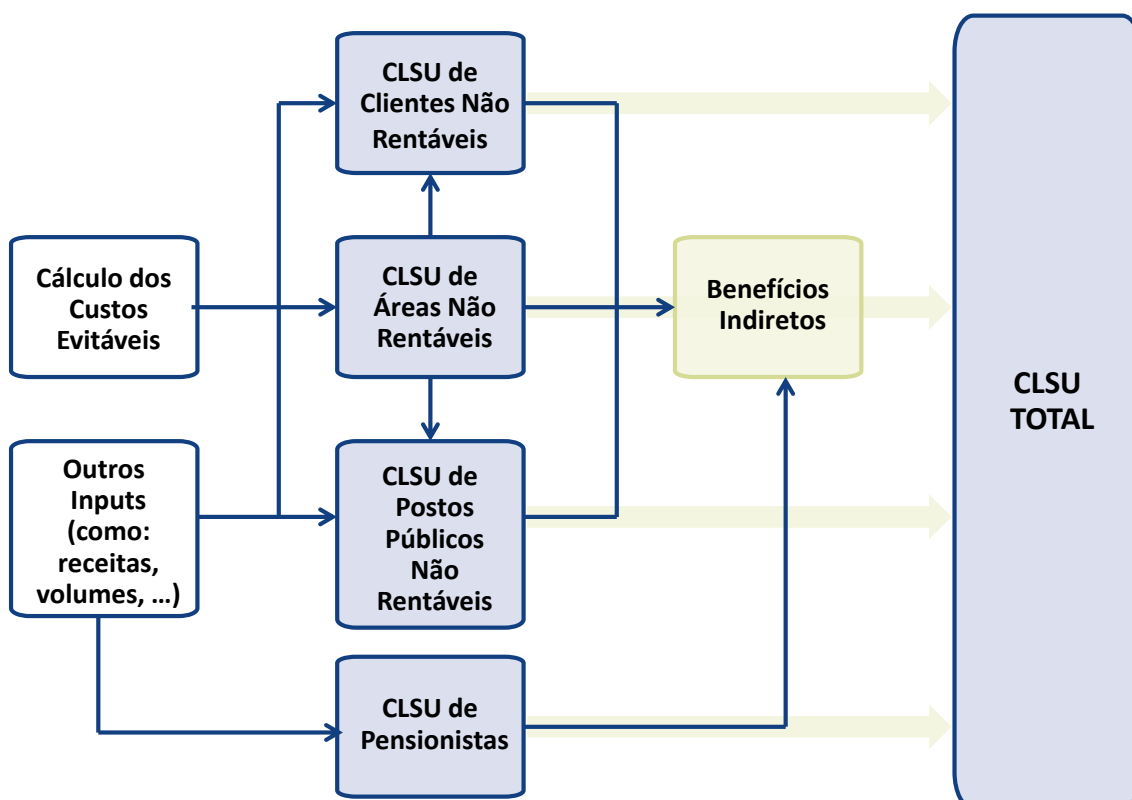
CLSU de Clientes Não Rentáveis

Cálculo dos Custos Evitáveis

CLSU de Áreas Não Rentáveis

Benefícios Indiretos

CLSU TOTAL

Outros Inputs (como: receitas, volumes, …)

CLSU de Postos Públicos Não Rentáveis

CLSU de Pensionistas